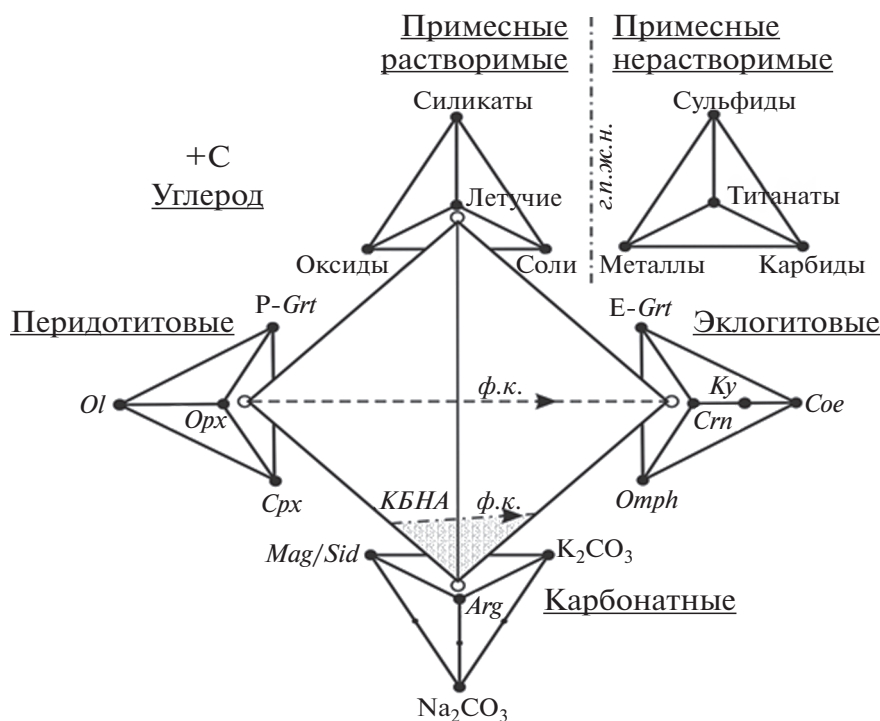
Примесные растворимые

Примесные нерастворимые

Силикаты

Сульфиды

+C
Углерод

г.п.ж.н.

Летучие

Титанаты

Оксиды

Соли

Металлы

Карбиды

Перидотитовые

P-*Grt*

E-*Grt*

Эклогитовые

*Ol*

*Opx*

*ф.к.*

*Ky*

*Crn*

*Coe*

*Cpx*

*КБНА*

*ф.к.*

*Omph*

*Mag*/*Sid*

$K_2CO_3$

*Arg*

Карбонатные

$Na_2CO_3$